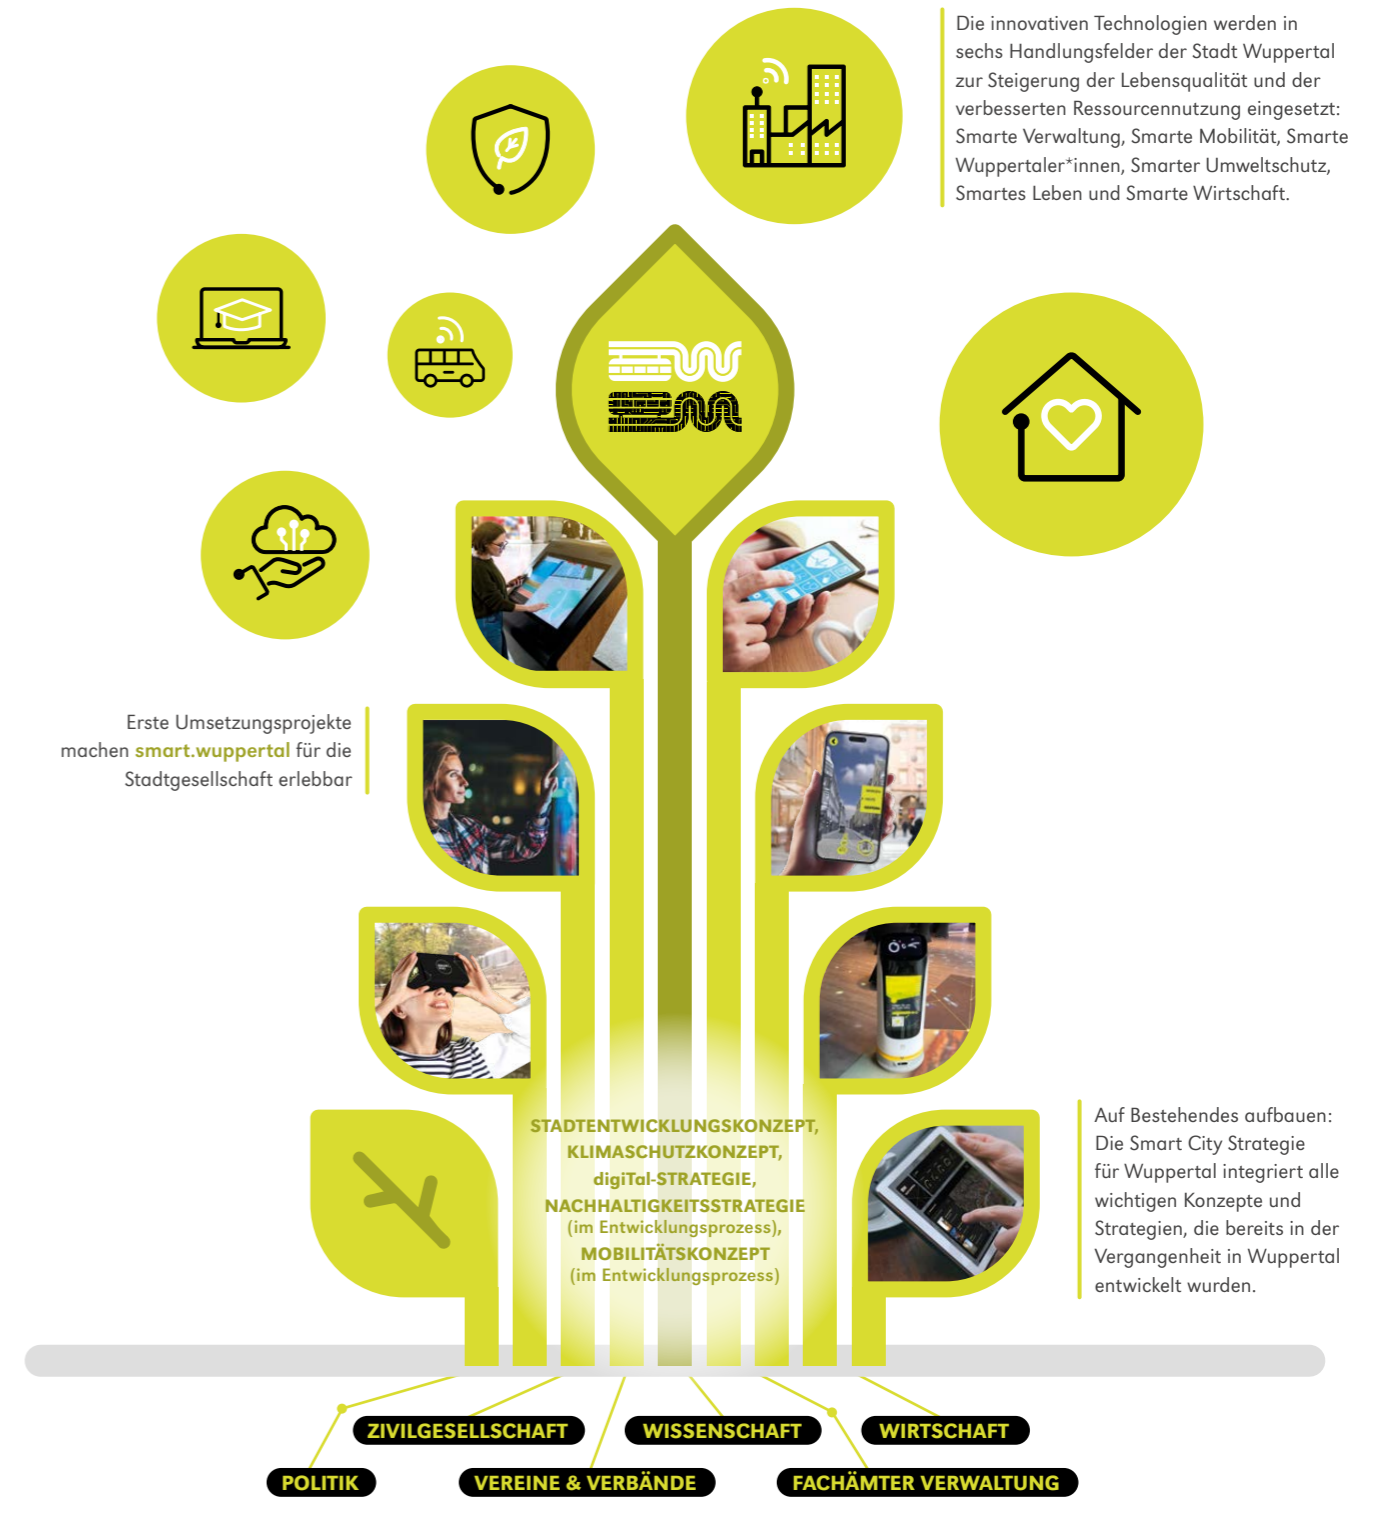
Die innovativen Technologien werden in sechs Handlungsfelder der Stadt Wuppertal zur Steigerung der Lebensqualität und der verbesserten Ressourcennutzung eingesetzt: Smarte Verwaltung, Smarte Mobilität, Smarte Wuppertaler*innen, Smarter Umweltschutz, Smartes Leben und Smarte Wirtschaft.

Erste Umsetzungsprojekte machen smart.wuppertal für die Stadtgesellschaft erlebbar

STADTENTWICKLUNGSKONZEPT,
KLIMASCHUTZKONZEPT,
digiTal-STRATEGIE,
NACHHALTIGKEITSSTRATEGIE
(im Entwicklungsprozess),
MOBILITÄTSKONZEPT
(im Entwicklungsprozess)

Auf Bestehendes aufbauen: Die Smart City Strategie für Wuppertal integriert alle wichtigen Konzepte und Strategien, die bereits in der Vergangenheit in Wuppertal entwickelt wurden.

ZIVILGESELLSCHAFT
WISSENSCHAFT
WIRTSCHAFT
POLITIK
VEREINE & VERBÄNDE
FACHÄMTER VERWALTUNG